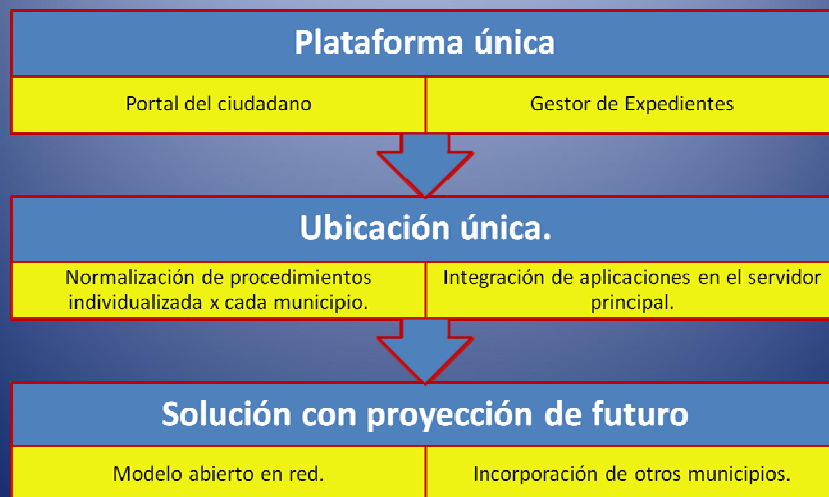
Plataforma única

Portal del ciudadano

Gestor de Expedientes

Ubicación única.

Normalización de procedimientos individualizada x cada municipio.

Integración de aplicaciones en el servidor principal.

Solución con proyección de futuro

Modelo abierto en red.

Incorporación de otros municipios.